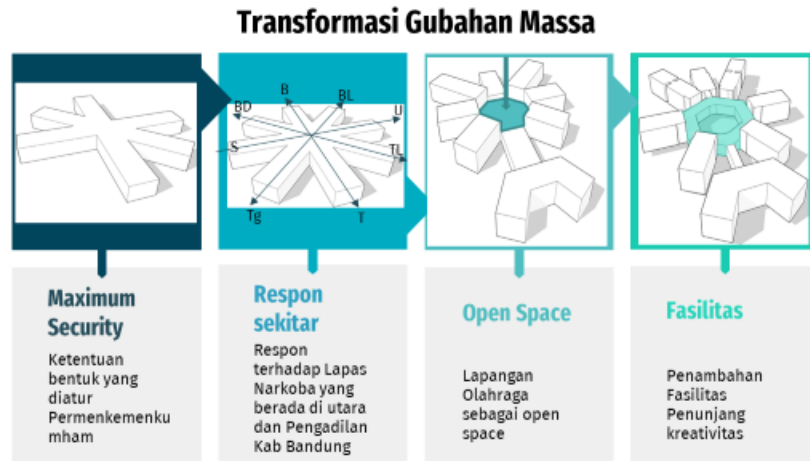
Transformasi Gubahan Massa

BD
B
BL
U
S
TL
Tg
T

Maximum Security

Ketentuan bentuk yang diatur Permenkemenkumham

Respon sekitar

Respon terhadap Lapas Narkoba yang berada di utara dan Pengadilan Kab Bandung

Open Space

Lapangan Olahraga sebagai open space

Fasilitas

Penambahan Fasilitas Penunjang kreativitas